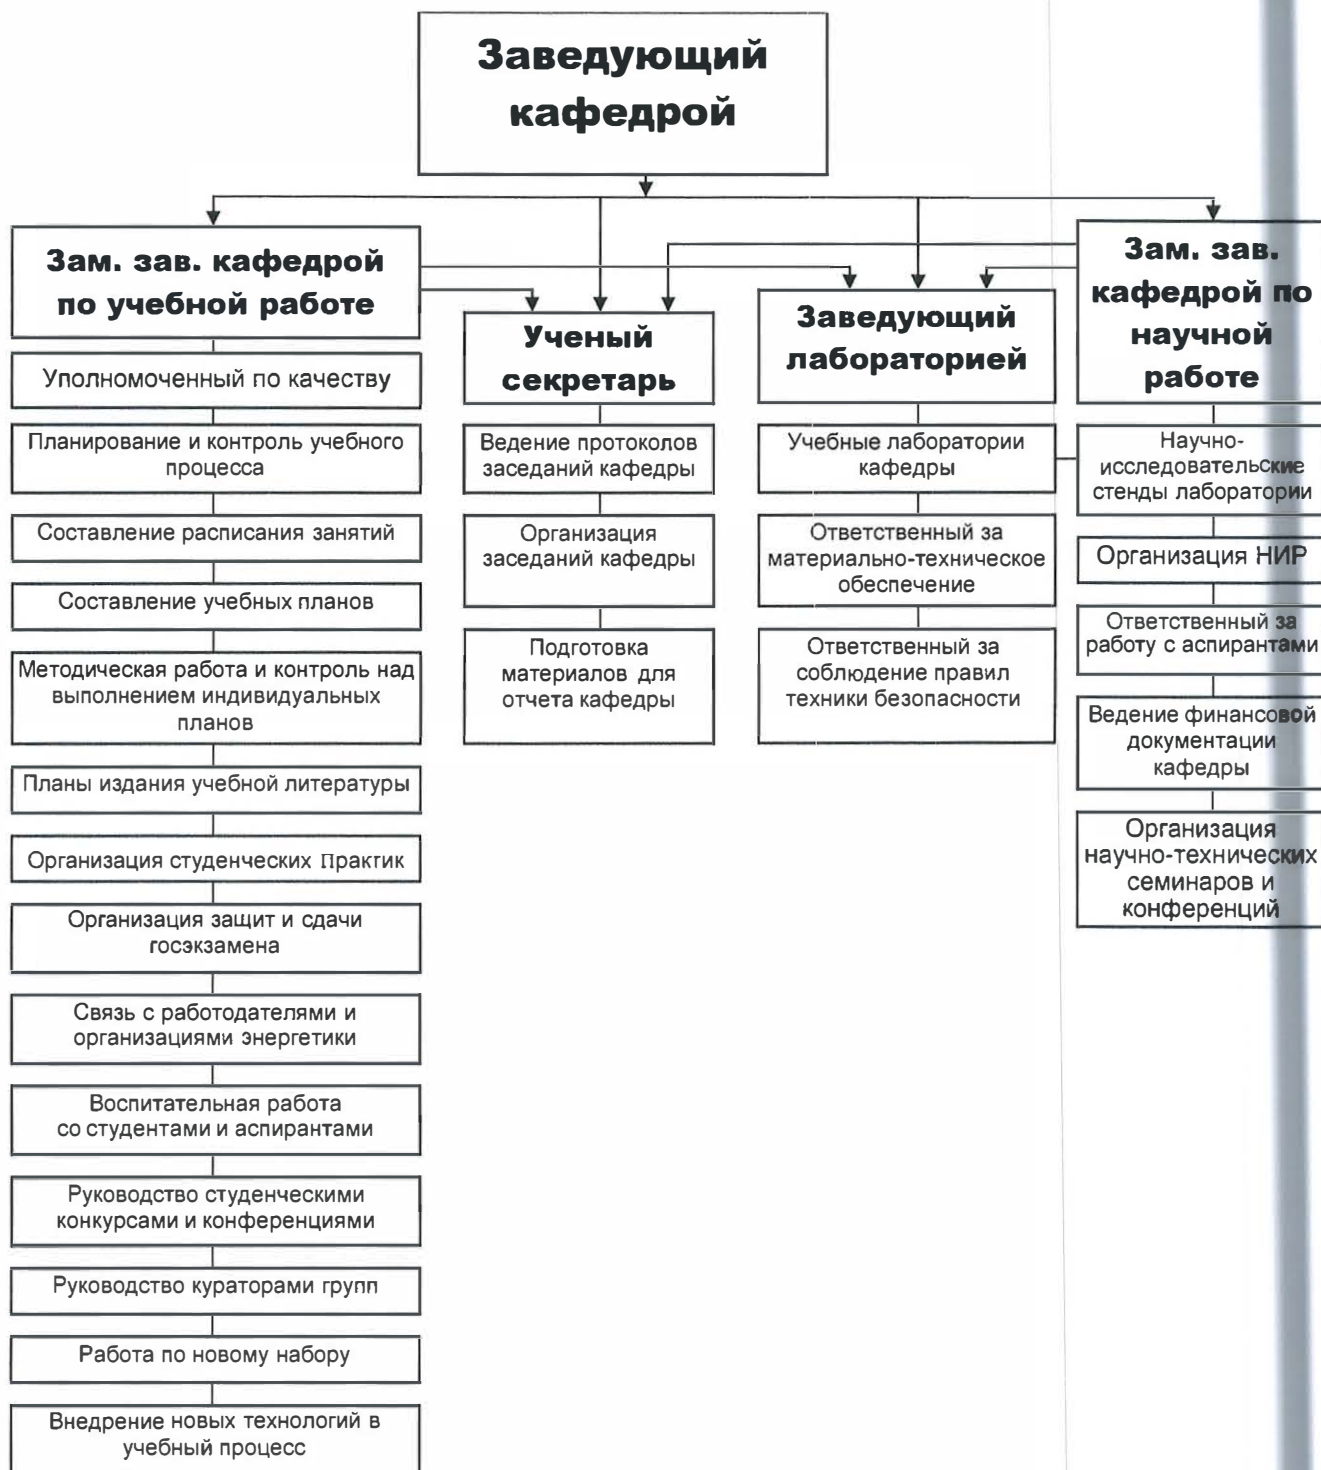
Заведующий кафедрой

Зам. зав. кафедрой по учебной работе

Уполномоченный по качеству

Планирование и контроль учебного процесса

Составление расписания занятий

Составление учебных планов

Методическая работа и контроль над выполнением индивидуальных планов

Планы издания учебной литературы

Организация студенческих Практик

Организация защит и сдачи госэкзамена

Связь с работодателями и организациями энергетики

Воспитательная работа со студентами и аспирантами

Руководство студенческими конкурсами и конференциями

Руководство кураторами групп

Работа по новому набору

Внедрение новых технологий в учебный процесс

Ученый секретарь

Ведение протоколов заседаний кафедры

Организация заседаний кафедры

Подготовка материалов для отчета кафедры

Заведующий лабораторией

Учебные лаборатории кафедры

Ответственный за материально-техническое обеспечение

Ответственный за соблюдение правил техники безопасности

Зам. зав. кафедрой по научной работе

Научно-исследовательские стенды лаборатории

Организация НИР

Ответственный за работу с аспирантами

Ведение финансовой документации кафедры

Организация научно-технических семинаров и конференций